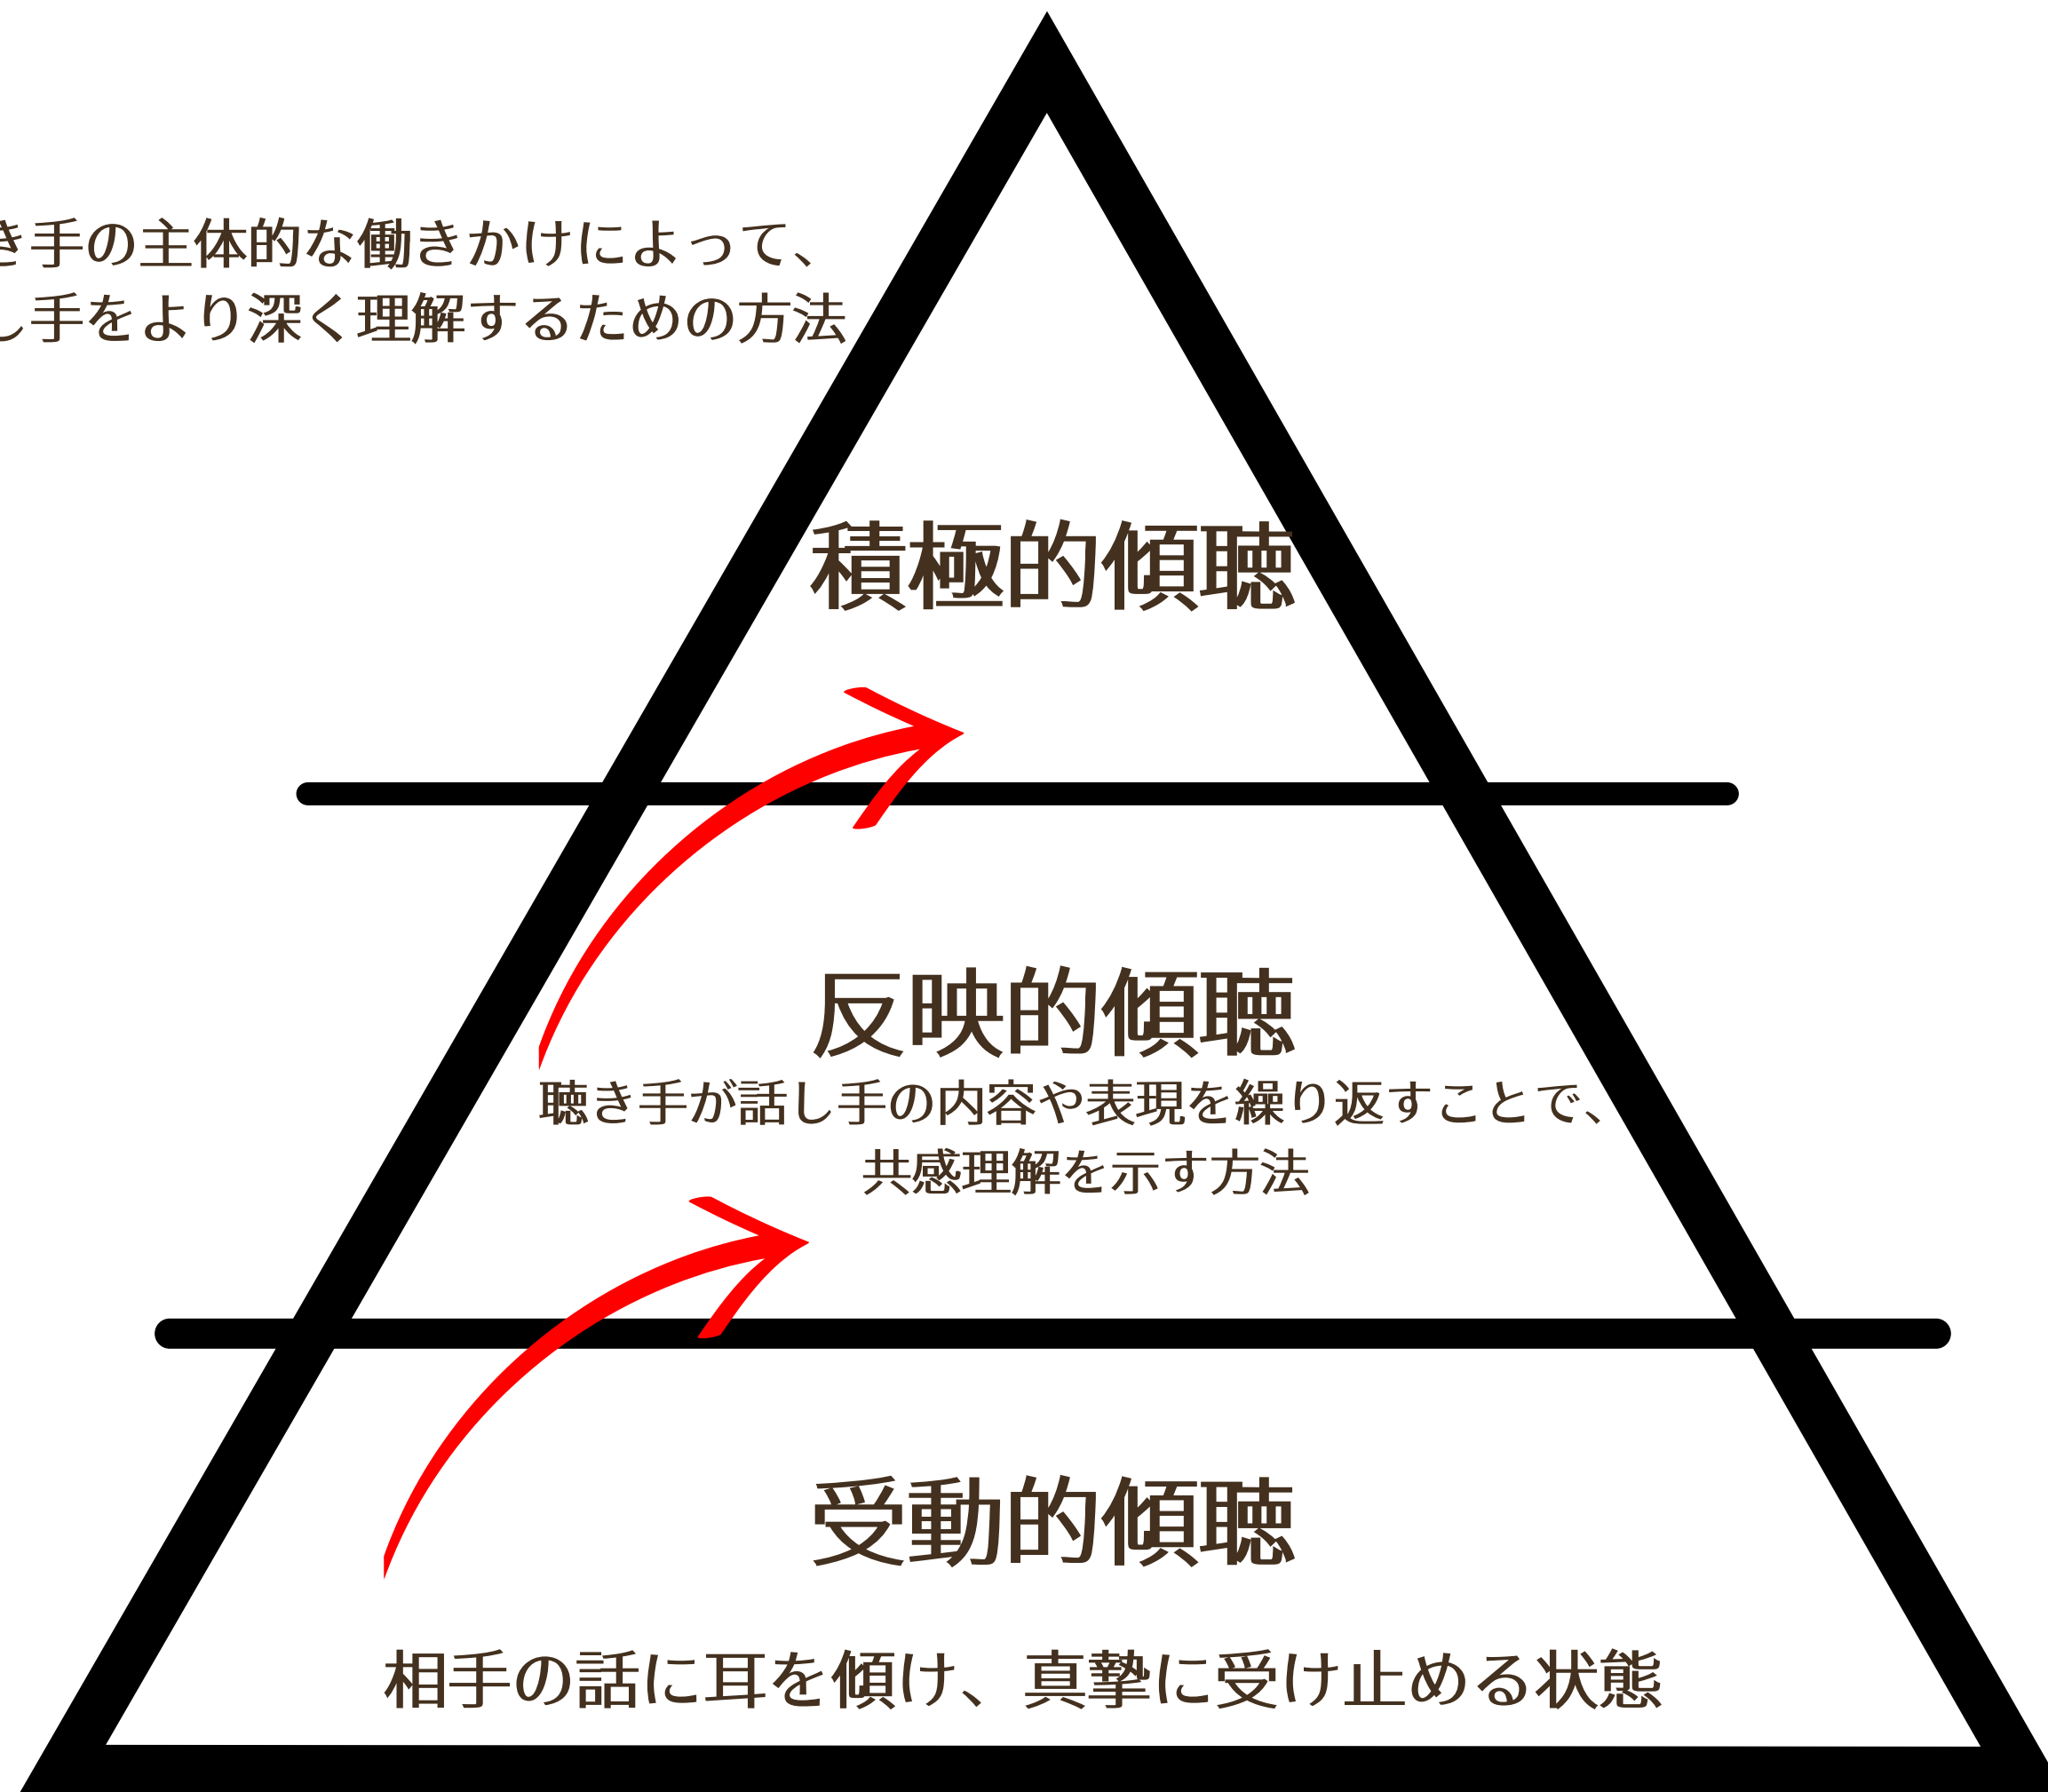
き手の主体的な働きかけによって、
し手をより深く理解するための方法

積極的傾聴

反映的傾聴

聴き手が話し手の内容や表現を繰り返すことで、
共感理解を示す方法

受動的傾聴

相手の話に耳を傾け、真摯に受け止める状態